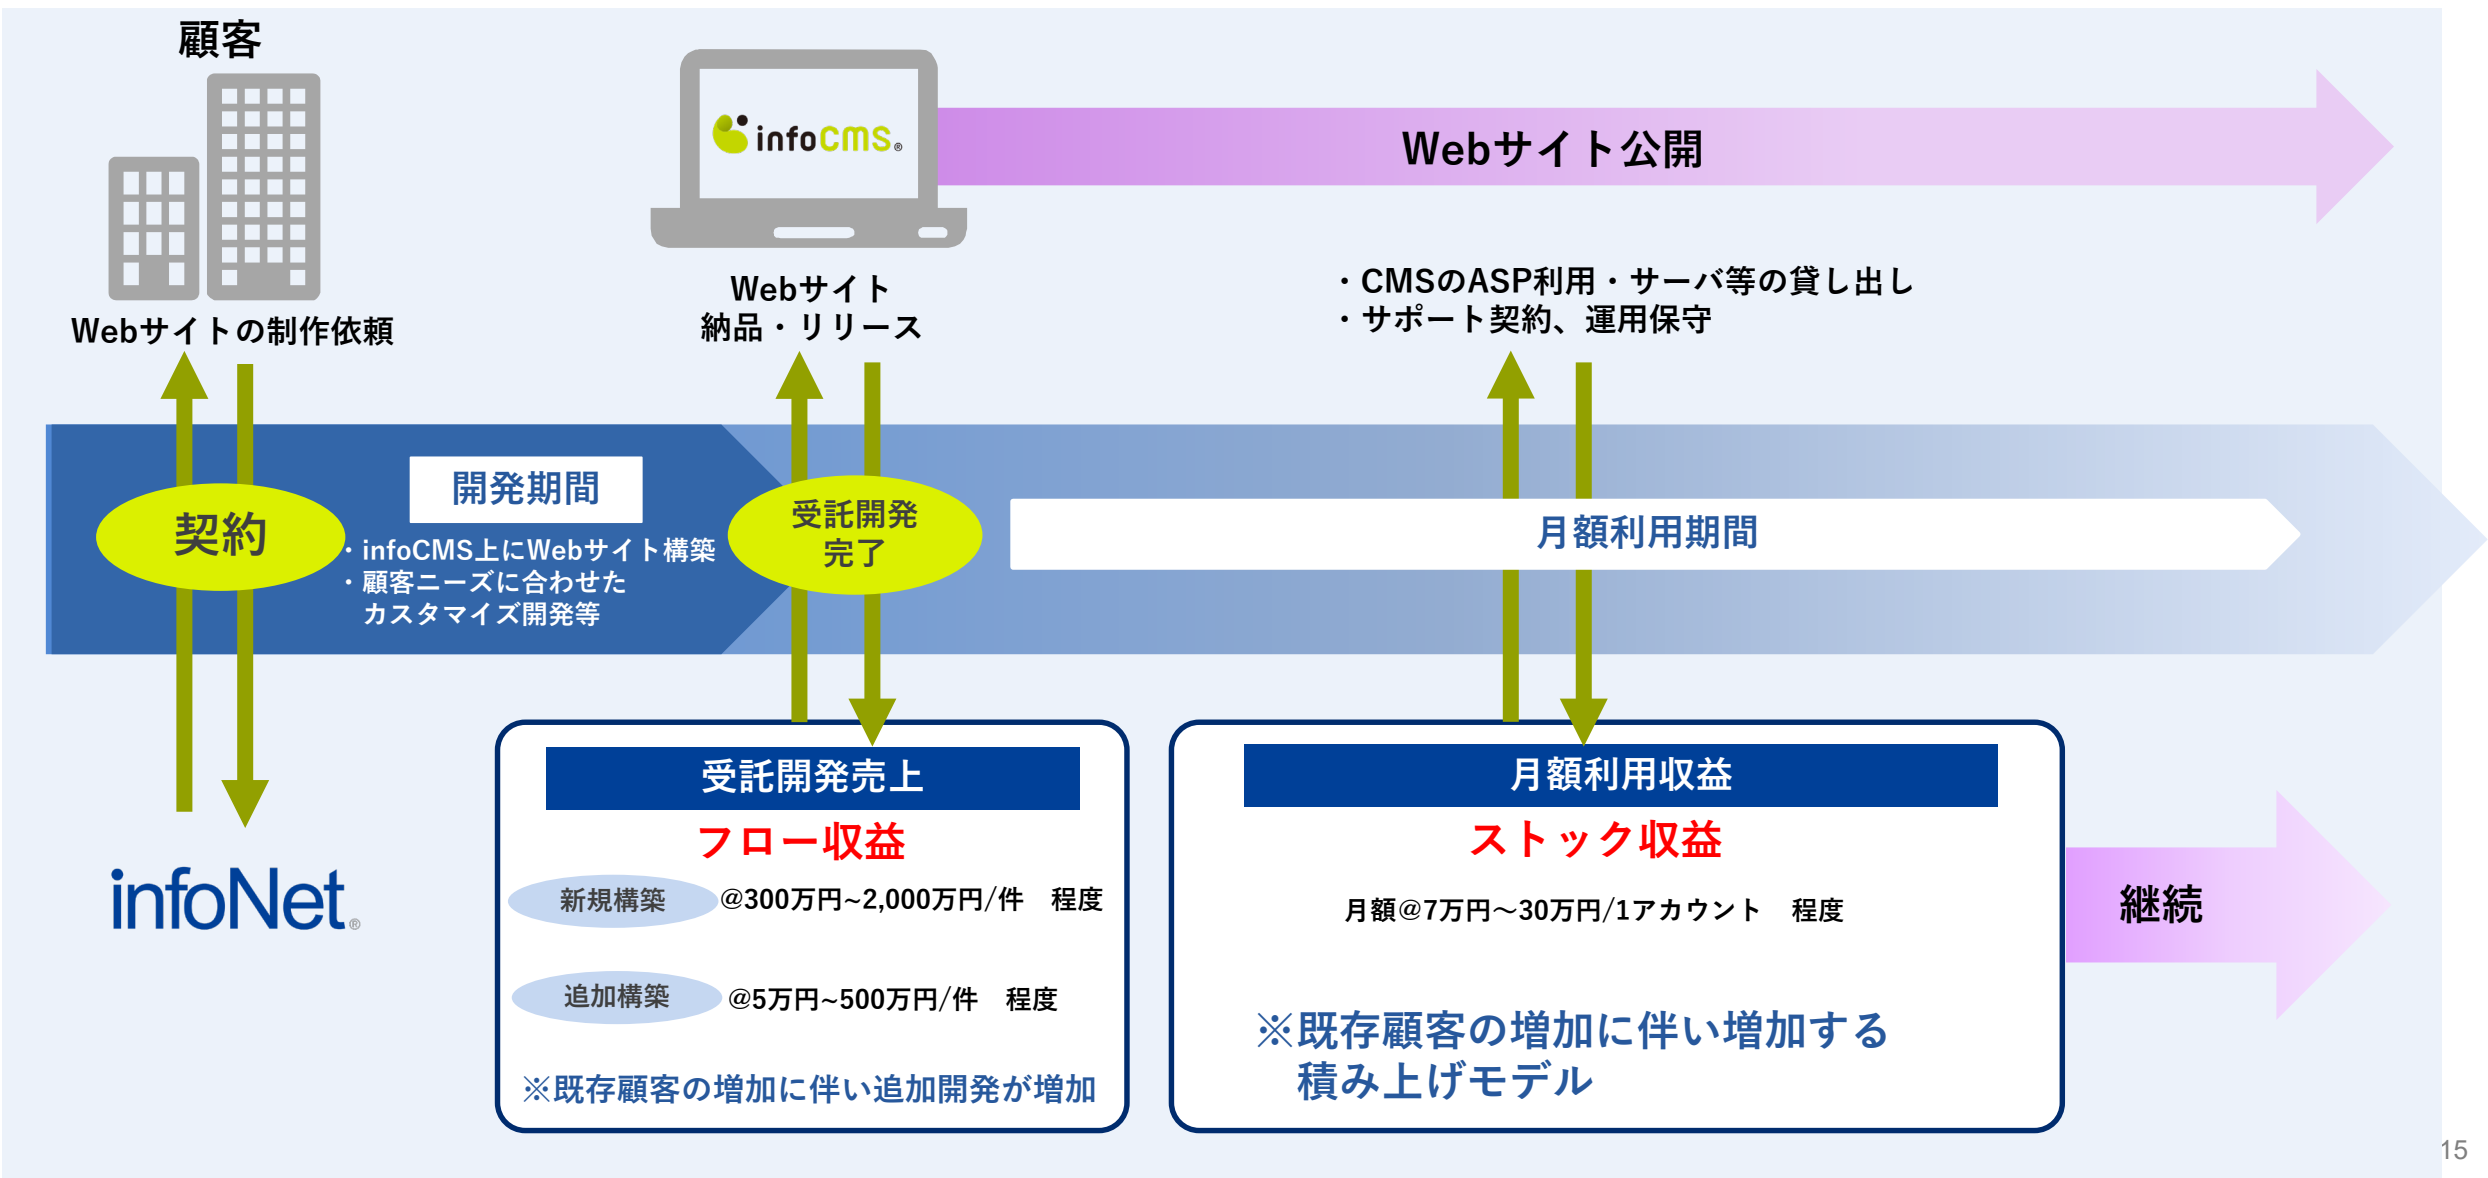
顧客

Webサイトの制作依頼

infoCMS.

Webサイト公開

Webサイト
納品・リリース

・CMSのASP利用・サーバ等の貸し出し
・サポート契約、運用保守

契約

開発期間

・infoCMS上にWebサイト構築
・顧客ニーズに合わせた
カスタマイズ開発等

受託開発
完了

月額利用期間

infoNet

受託開発売上

フロー収益

新規構築 @300万円~2,000万円/件　程度

追加構築 @5万円~500万円/件　程度

※既存顧客の増加に伴い追加開発が増加

月額利用収益

ストック収益

月額@7万円～30万円/1アカウント　程度

※既存顧客の増加に伴い増加する
積み上げモデル

継続

15